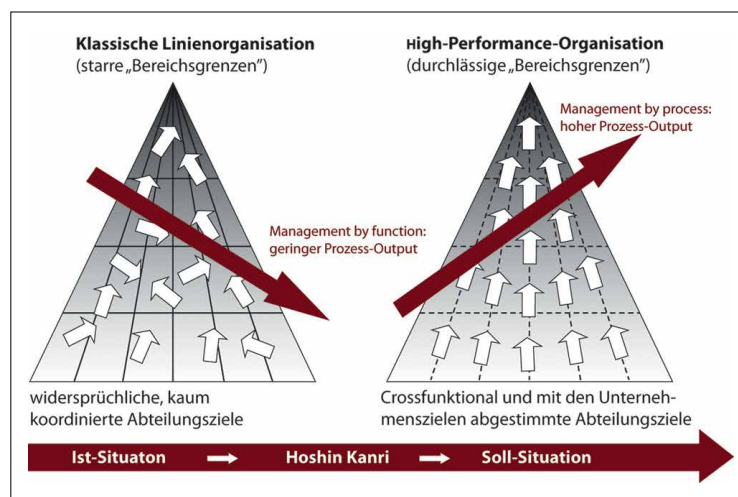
Klassische Linienorganisation
(starre „Bereichsgrenzen")

High-Performance-Organisation
(durchlässige „Bereichsgrenzen")

Management by process:
hoher Prozess-Output

Management by function:
geringer Prozess-Output

widersprüchliche, kaum koordinierte Abteilungsziele

Crossfunktional und mit den Unternehmenszielen abgestimmte Abteilungsziele

Ist-Situaton → Hoshin Kanri → Soll-Situation